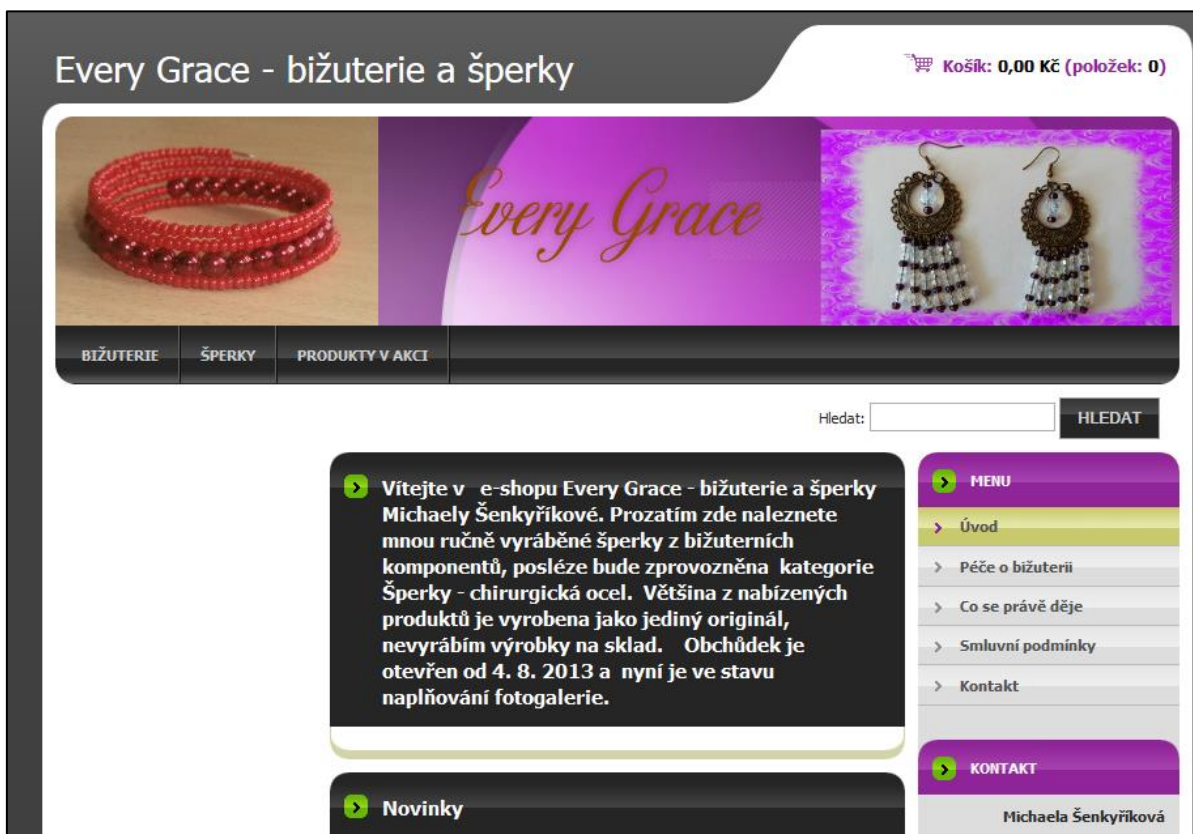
Every Grace - bižuterie a šperky

Košík: 0,00 Kč (položek: 0)

Every Grace

BIŽUTERIE ŠPERKY PRODUKTY V AKCI

Hledat: HLEDAT

Vítejte v e-shopu Every Grace - bižuterie a šperky Michaely Šenkyříkové. Prozatím zde naleznete mnou ručně vyráběné šperky z bižuterních komponentů, posléze bude zprovozněna kategorie Šperky - chirurgická ocel. Většina z nabízených produktů je vyrobena jako jediný originál, nevyrábím výrobky na sklad. Obchůdek je otevřen od 4. 8. 2013 a nyní je ve stavu naplňování fotogalerie.

Novinky

MENU
Úvod
Péče o bižuterii
Co se právě děje
Smluvní podmínky
Kontakt

KONTAKT
Michaela Šenkyříková